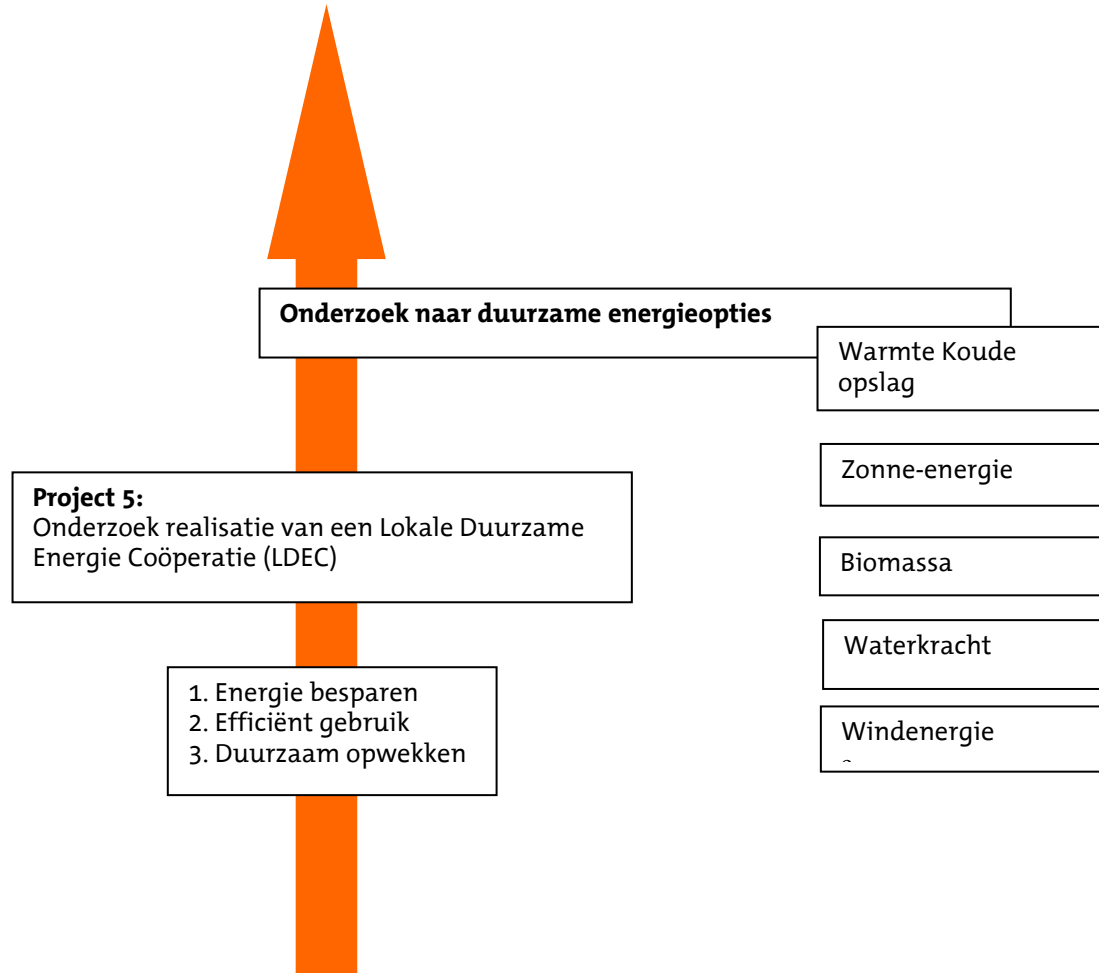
Onderzoek naar duurzame energieopties

Warmte Koude opslag

Zonne-energie

Biomassa

Waterkracht

Windenergie

Project 5:
Onderzoek realisatie van een Lokale Duurzame Energie Coöperatie (LDEC)

1. Energie besparen
2. Efficiënt gebruik
3. Duurzaam opwekken